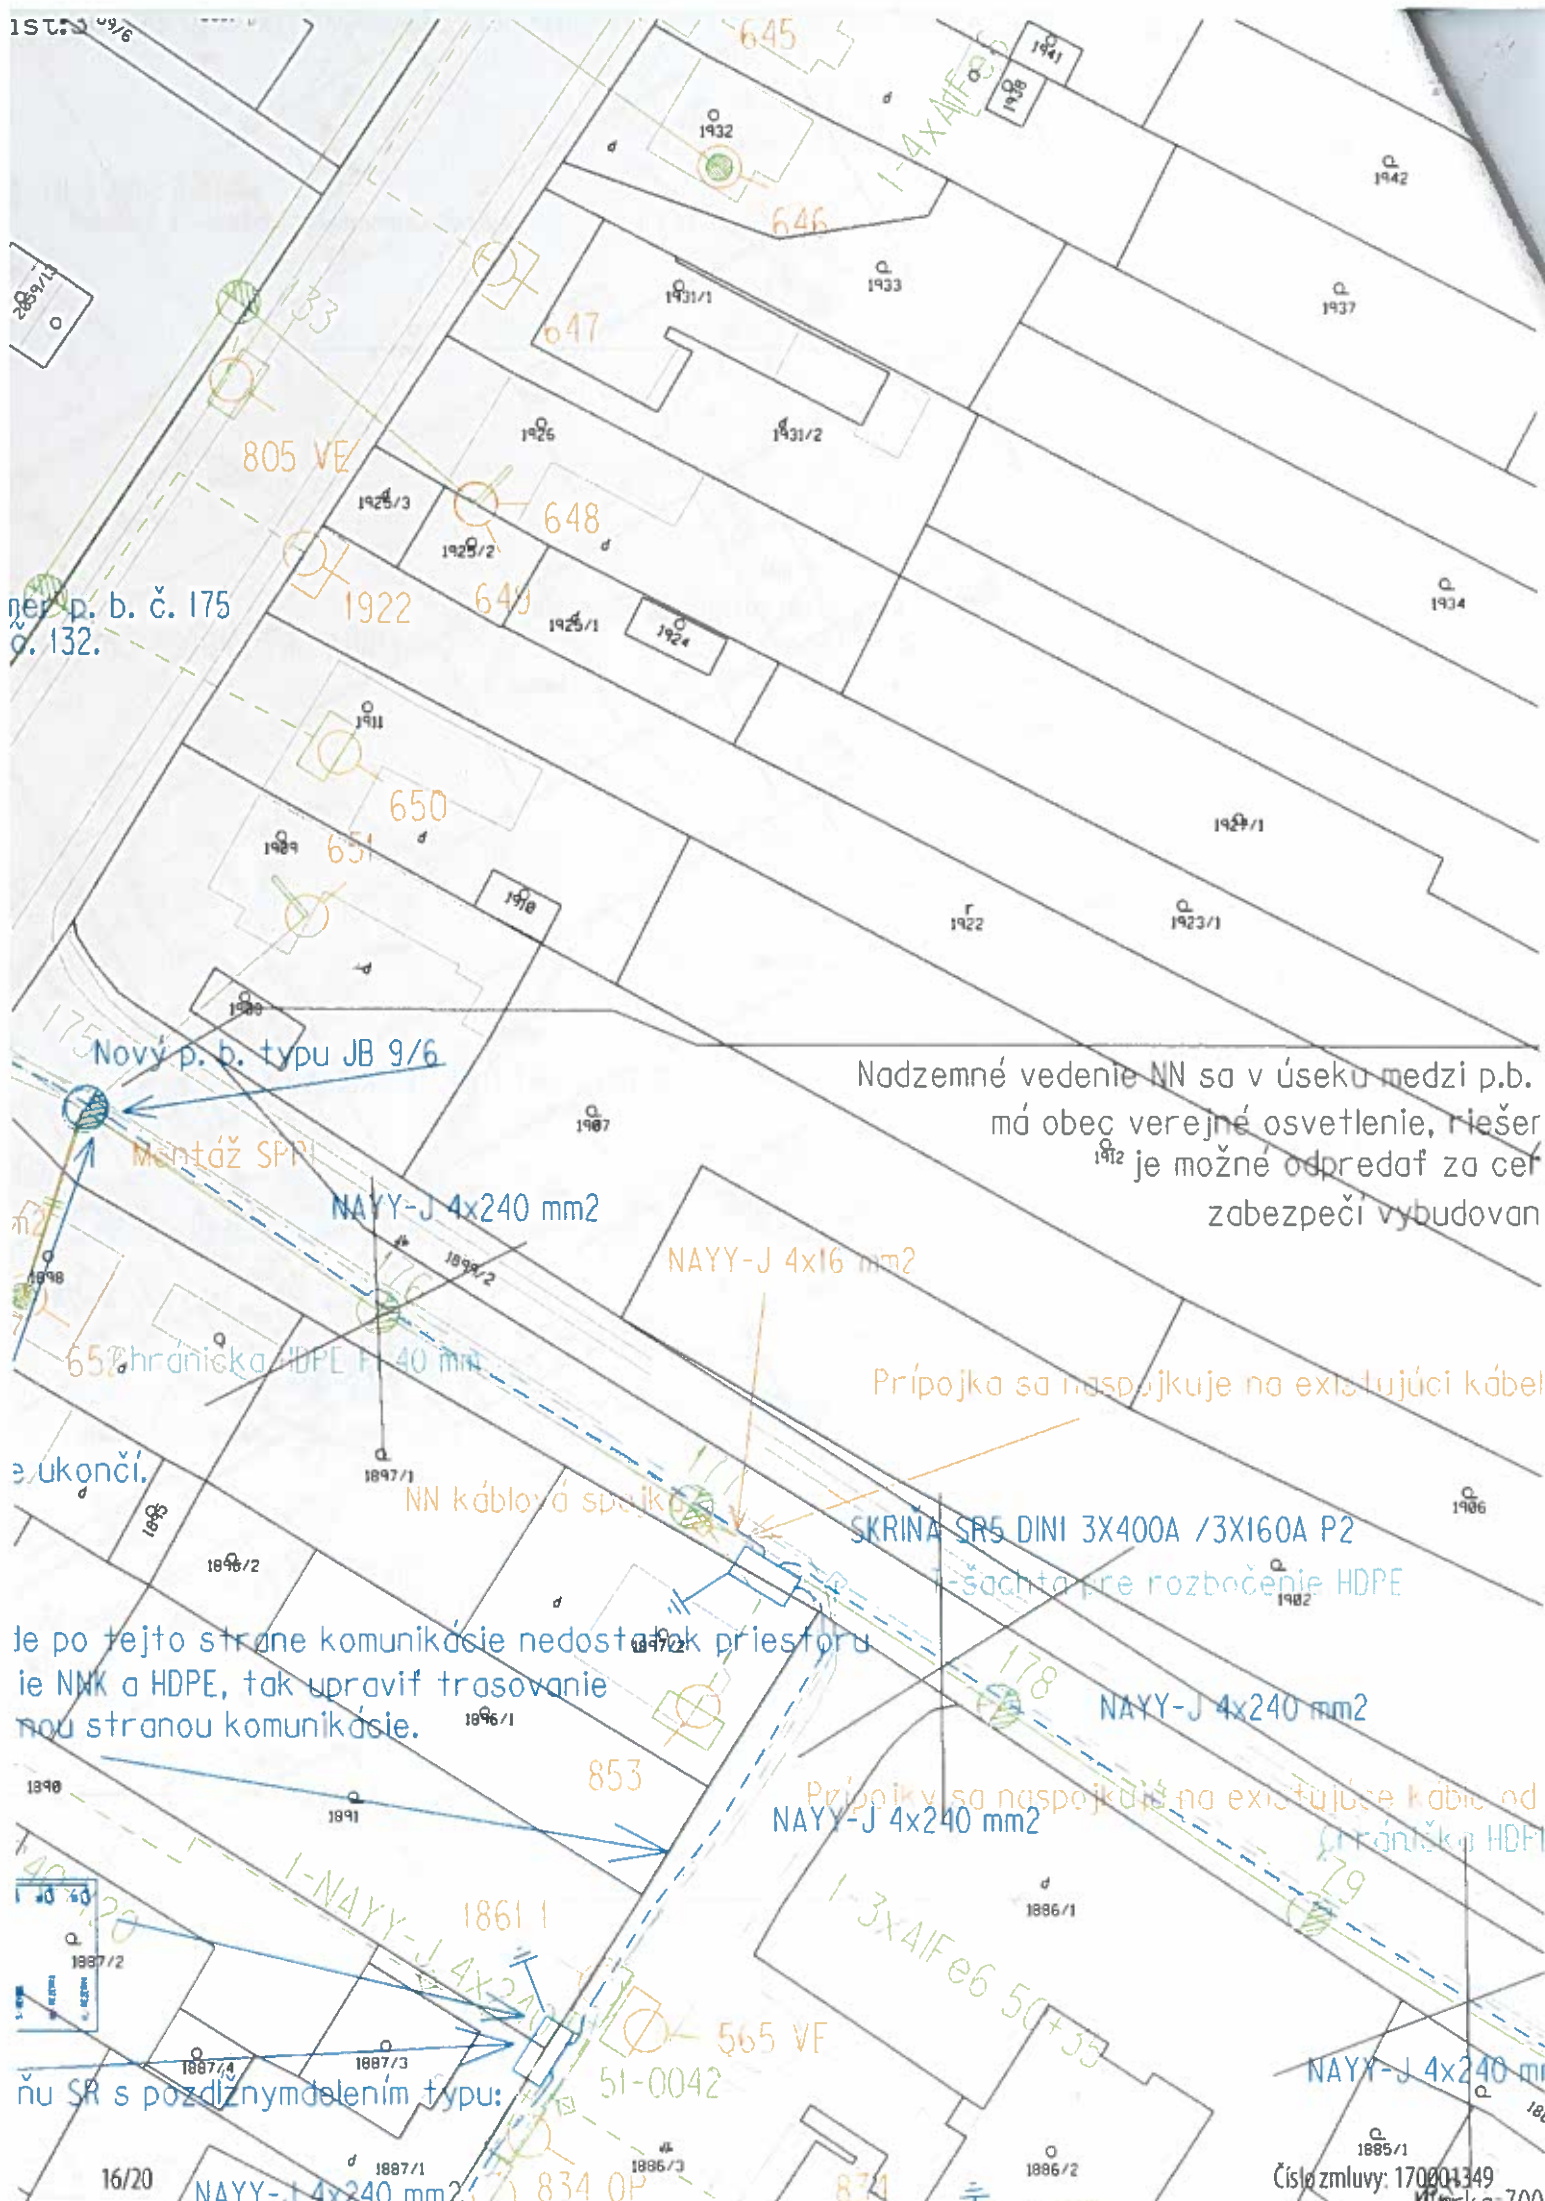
ist. 9/6
645
1941
1938
1-4xAlFe6
1932
d
1942
646
1933
1931/1
1937
2039/1
133
647
805 VE
1926
1931/2
1925/3
648
1925/2
d
1934
ner p. b. č. 175
č. 132.
1922
649
1925/1
1924
1911
650
1929
651
d
1927/1
1918
1922
1923/1
-d
1909
175
Nový p. b. typu JB 9/6
Nadzemné vedenie NN sa v úseku medzi p.b.
má obec verejné osvetlenie, riešer
je možné odpredať za cer
zabezpečí vybudovan
1907
1912
Montáž SPP
NAYY-J 4x240 mm2
1899/2
NAYY-J 4x16 mm2
1898
176
652
Chránička HDPE FI 40 mm
Prípojka sa naspojkuje na existujúci kábel
e ukončí.
1897/1
NN káblová spojka
177
1906
1895
SKRIŇA SR5 DINI 3X400A /3X160A P2
1896/2
T-šachta pre rozbočenie HDPE
1902
d
de po tejto strane komunikácie nedostatok priestoru
ie NNK a HDPE, tak upraviť trasovanie
nou stranou komunikácie.
1897/2
178
NAYY-J 4x240 mm2
1896/1
1890
853
1891
Prípojky sa naspojkujú na existujúce káble od
NAYY-J 4x240 mm2
Chránička HDPE
179
1-NAYY-J 4x240
1861 1
1886/1
1-3xAlFe6 50+35
1887/2
565 VE
51-0042
NAYY-J 4x240 m
1887/4
1887/3
ňu SR s pozdĺžnym delením typu:
1885/1
16/20
NAYY-J 4x240 mm2
1887/1
1886/3
834 OP
871
1886/2
Číslo zmluvy: 170001349